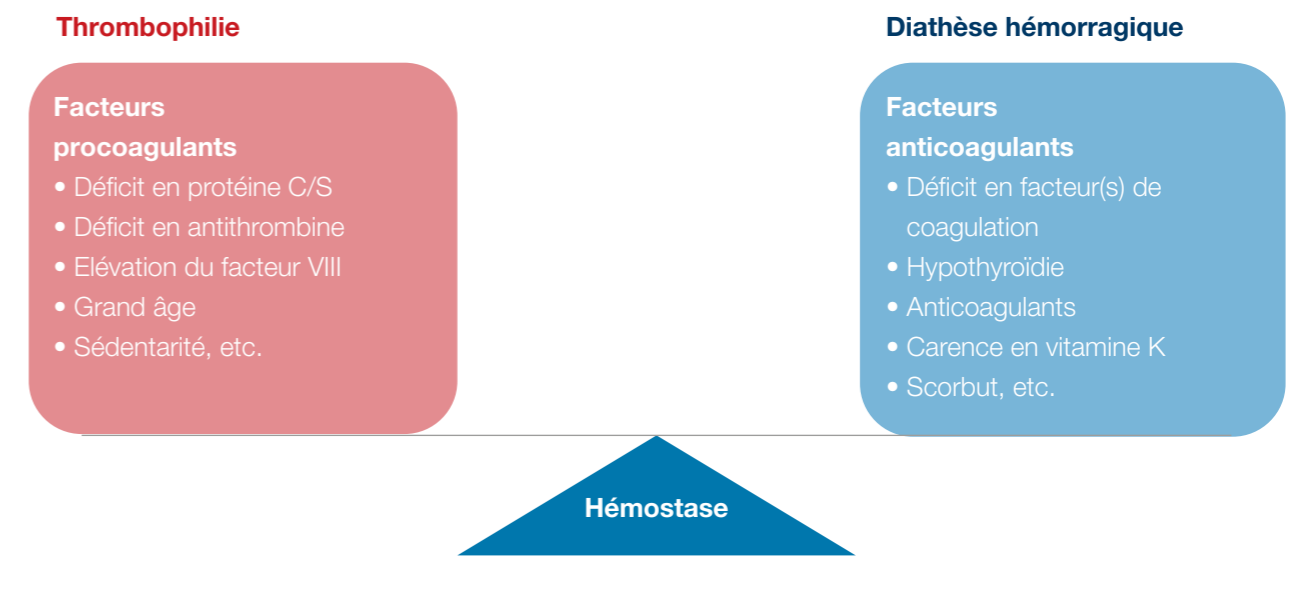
Thrombophilie

Facteurs procoagulants
• Déficit en protéine C/S
• Déficit en antithrombine
• Elévation du facteur VIII
• Grand âge
• Sédentarité, etc.

Diathèse hémorragique

Facteurs anticoagulants
• Déficit en facteur(s) de coagulation
• Hypothyroïdie
• Anticoagulants
• Carence en vitamine K
• Scorbut, etc.

Hémostase